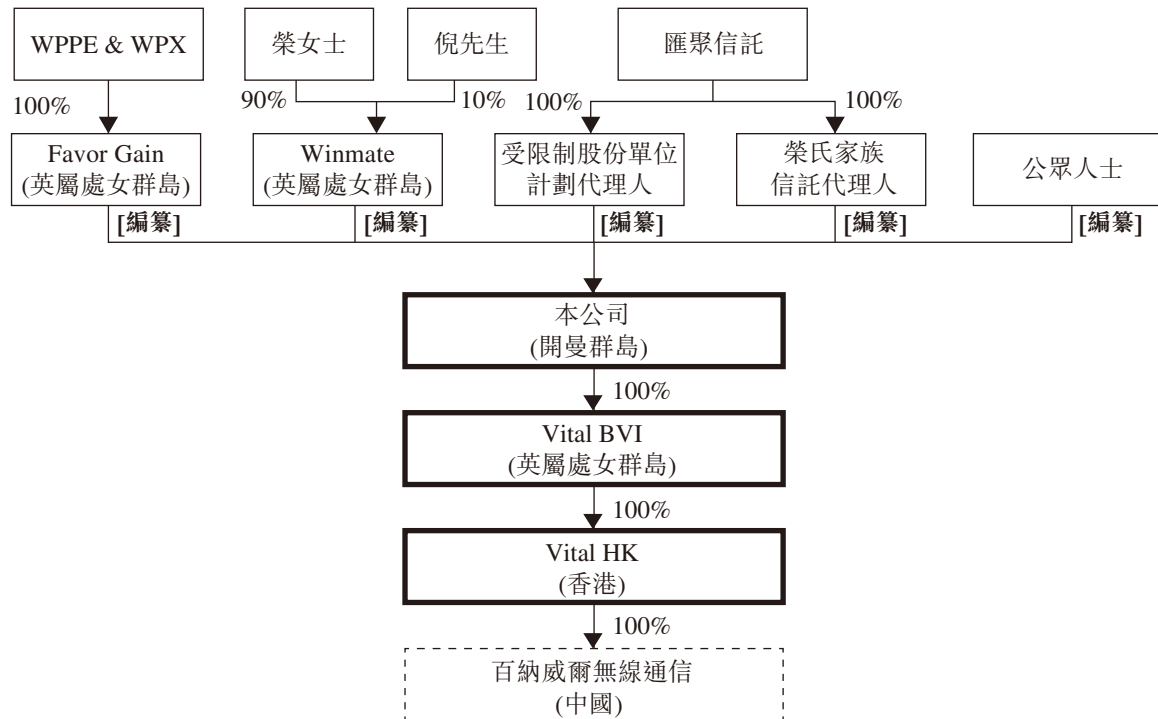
WPPE & WPX

榮女士

倪先生

匯聚信託

100%

90%

10%

100%

100%

Favor Gain
(英屬處女群島)

Winmate
(英屬處女群島)

受限制股份單位計劃代理人

榮氏家族信託代理人

公眾人士

[編纂]

[編纂]

[編纂]

[編纂]

[編纂]

本公司
(開曼群島)

100%

Vital BVI
(英屬處女群島)

100%

Vital HK
(香港)

100%

百納威爾無線通信
(中國)